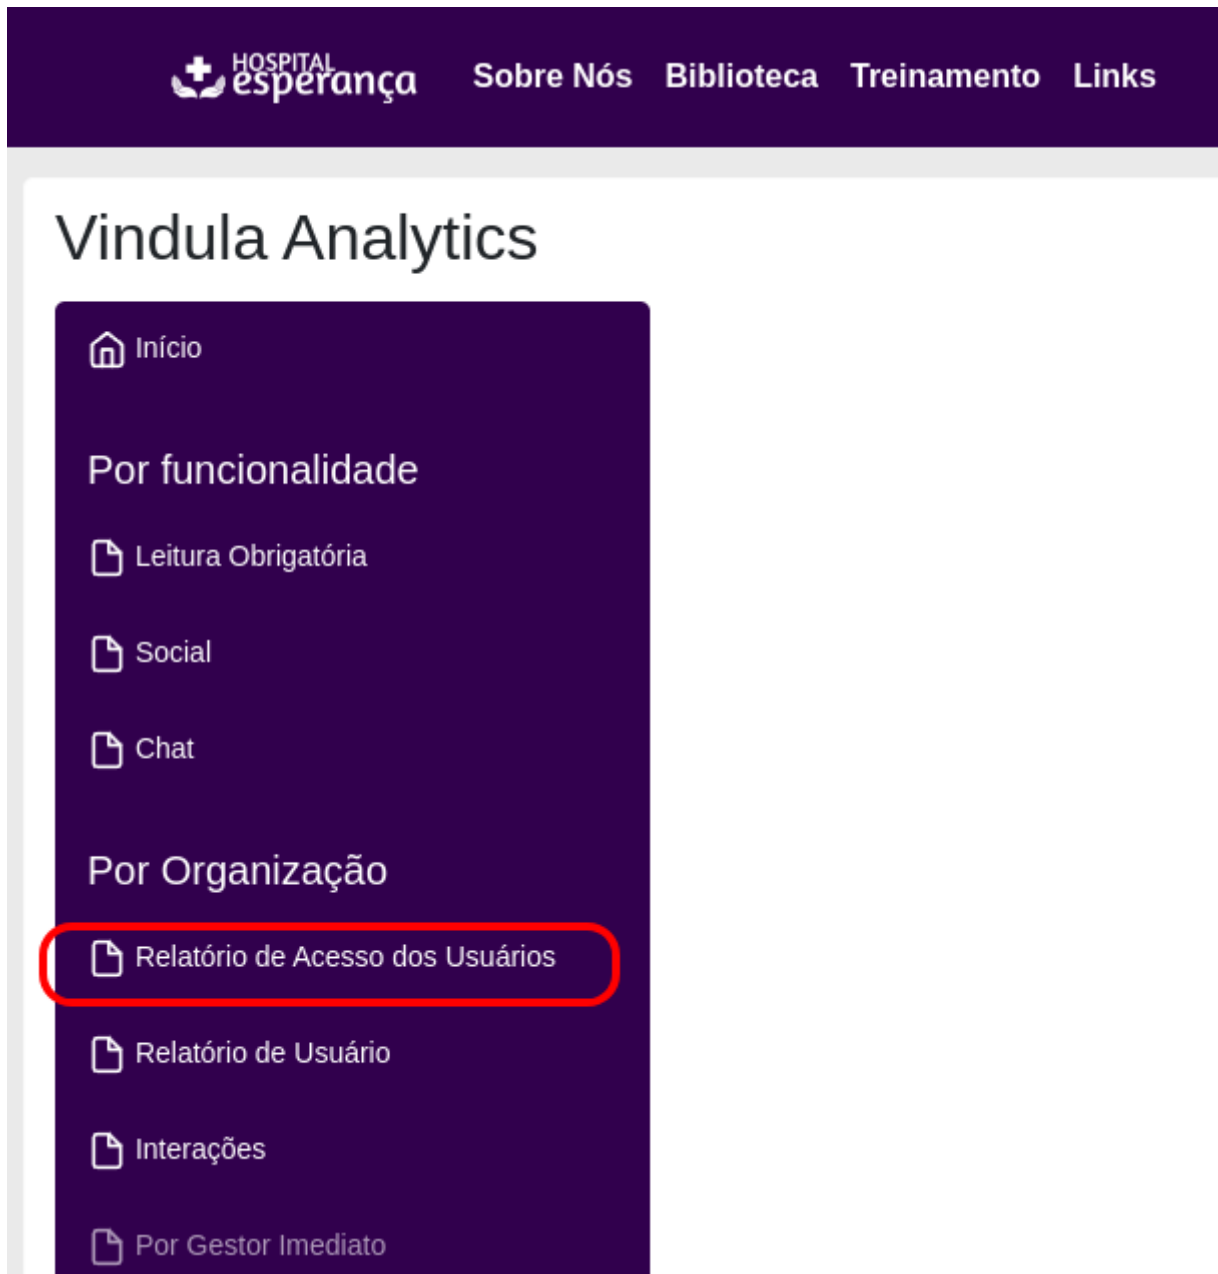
HOSPITAL esperança Sobre Nós Biblioteca Treinamento Links

Vindula Analytics

Início

Por funcionalidade

Leitura Obrigatória

Social

Chat

Por Organização

Relatório de Acesso dos Usuários

Relatório de Usuário

Interações

Por Gestor Imediato